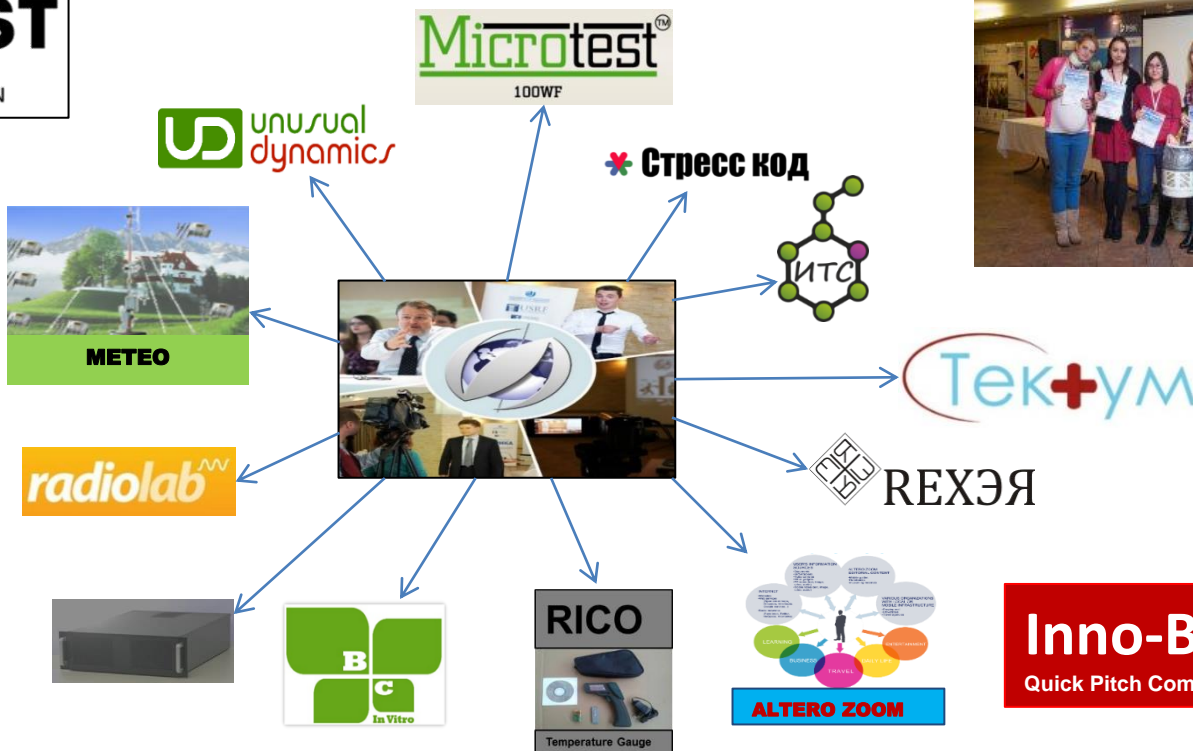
ST

N

Microtest™
100WF

UD unusual dynamics

Стресс код

ИТС

METEO

Тек+ум

REXЭЯ

radiolab

B
C
In Vitro

RICO
Temperature Gauge

LEARNING
BUSINESS
TRAVEL
ENTERTAINMENT
ALTERO ZOOM

Inno-B
Quick Pitch Com